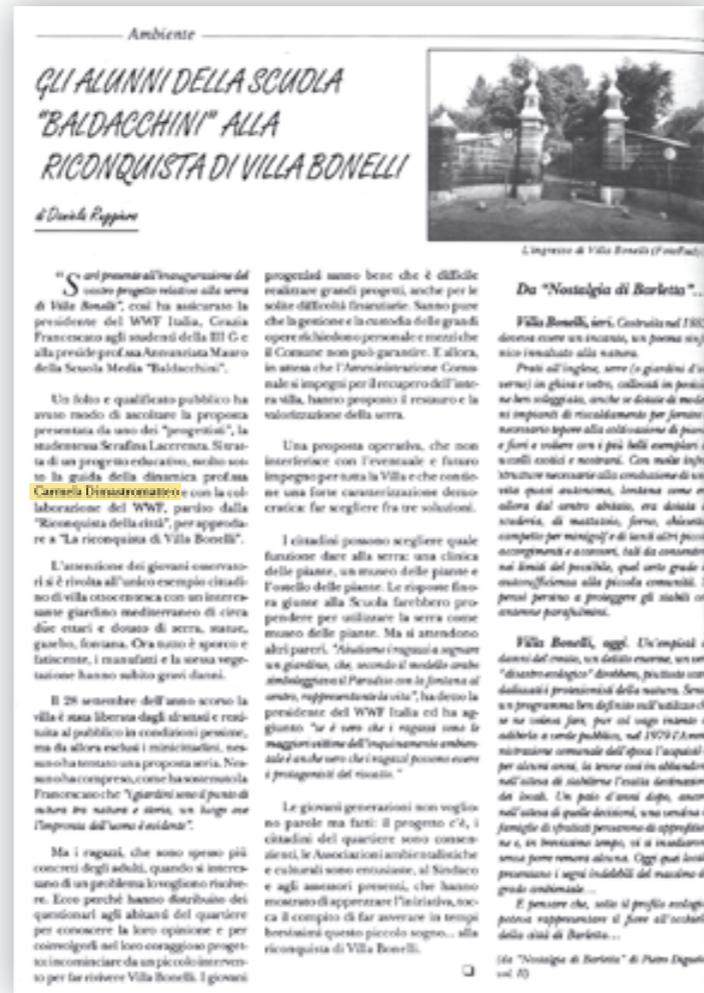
Ambiente

GLI ALUNNI DELLA SCUOLA "BALDACCHINI" ALLA RICONQUISTA DI VILLA BONELLI

di Daniela Ruggiero

L'ingresso di Villa Bonelli (FotoRud)

"Sarò presente all'inaugurazione del vostro progetto relativo alla serra di Villa Bonelli", così ha assicurato la presidente del WWF Italia, Grazia Francescato agli studenti della III G e alla preside prof.ssa Annamaria Mauro della Scuola Media "Baldacchini".

Un folto e qualificato pubblico ha avuto modo di ascoltare la proposta presentata da uno dei "progettisti", la studentessa Serafina Lacerenza. Si tratta di un progetto educativo, svolto sotto la guida della dinamica prof.ssa Carmela Dimastromatteo e con la collaborazione del WWF, partito dalla "Riconquista della città", per approdare a "La riconquista di Villa Bonelli".

L'attenzione dei giovani osservatori si è rivolta all'unico esempio cittadino di villa ottocentesca con un interessante giardino mediterraneo di circa due ettari e dotato di serra, statue, gazebo, fontana. Ora tutto è sporco e fatiscente, i manufatti e la stessa vegetazione hanno subito gravi danni.

Il 28 settembre dell'anno scorso la villa è stata liberata dagli abusivi e restituita al pubblico in condizioni pessime, ma da allora esclusi i minicinefori, nessuno ha tentato una proposta seria. Nessuno ha compreso, come ha sostenuto la Francescato che "I giardini sono il punto di natura tra natura e storia, un luogo ove l'impronta dell'uomo è evidente".

Ma i ragazzi, che sono spesso più concreti degli adulti, quando si interessano di un problema lo vogliono risolvere. Ecco perché hanno distribuito dei questionari agli abitanti del quartiere per conoscere la loro opinione e per coinvolgerli nel loro coraggioso progetto: incominciare da un piccolo intervento per far rivivere Villa Bonelli. I giovani progettisti sanno bene che è difficile realizzare grandi progetti, anche per le solite difficoltà finanziarie. Sanno pure che la gestione e la custodia delle grandi opere richiedono personale e mezzi che il Comune non può garantire. E allora, in attesa che l'Amministrazione Comunale si impegni per il recupero dell'intera villa, hanno proposto il restauro e la valorizzazione della serra.

Una proposta operativa, che non interferisce con l'eventuale e futuro impegno per tutta la Villa e che contiene una forte caratterizzazione democratica: far scegliere fra tre soluzioni.

I cittadini possono scegliere quale funzione dare alla serra: una clinica delle piante, un museo delle piante e l'osello delle piante. Le risposte finora giunte alla Scuola farebbero propendere per utilizzare la serra come museo delle piante. Ma si attendono altri pareri. "Abbiamo i ragazzi a segnare un giardino, che, secondo il modello arabo simboleggiava il Paradiso con la fontana al centro, rappresentante la vita", ha detto la presidente del WWF Italia ed ha aggiunto "se è vero che i ragazzi sono le maggiori vittime dell'inquinamento ambientale è anche vero che i ragazzi possono essere i protagonisti del riscatto."

Le giovani generazioni non vogliono parole ma fatti: il progetto c'è, i cittadini del quartiere sono consenzienti, le Associazioni ambientalistiche e culturali sono entusiaste, al Sindaco e agli assessori presenti, che hanno mostrato di apprezzare l'iniziativa, tocca il compito di far avverare in tempi brevissimi questo piccolo sogno... alla riconquista di Villa Bonelli.

Da "Nostalgia di Barletta"...

Villa Bonelli, ieri. Costruita nel 183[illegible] doveva essere un incanto, un poema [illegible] nico innalzato alla natura.

Prati all'inglese, serre (o giardini d'i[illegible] verno) in ghisa e vetro, collocati in posizi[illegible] ne ben soleggiata, anche se dotate di mode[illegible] ni impianti di riscaldamento per fornire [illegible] necessario tepore alla coltivazione di piant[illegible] e fiori e voliere con i più belli esemplari d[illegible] uccelli esotici e nostrani. Con molte infra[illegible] strutture necessarie alla conduzione di una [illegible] vita quasi autonoma, lontana come er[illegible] allora dal centro abitato, era dotata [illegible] scuderia, di mattatoio, forno, chiesett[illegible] completo per minigolf e di tanti altri piccol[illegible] accorgimenti e accessori, tali da consentir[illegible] nei limiti del possibile, qual certo grado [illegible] autosufficienza alla piccola comunità. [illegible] pensi persino a proteggere gli stabili co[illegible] enorme parafulmini.

Villa Bonelli, oggi. Un'impiant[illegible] danni del tempo, un delitto enorme, un ver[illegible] "disastro ecologico" direbbero, piuttosto cont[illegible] dedicato i provvisionisti della natura. Sen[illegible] un programma ben definito sull'utilizzo ch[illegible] se ne voleva fare, per col sugo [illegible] adibirla a verde pubblico, nel 1979 l'Amm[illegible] ministrazione comunale dell'epoca l'acquist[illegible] per alcuni anni, la tenne così in abbandon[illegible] nell'attesa di stabilirne l'esatta destinazion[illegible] dei locali. Un paio d'anni dopo, ancor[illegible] nell'attesa di quelle decisioni, una ventina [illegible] famiglie di sfrattati pensarono di approfitta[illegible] ne e, in brevissimo tempo, vi si insediaron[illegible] senza porre remora alcuna. Oggi quei locali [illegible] presentano i segni indelebili del massimo d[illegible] grado ambientale...

E pensare che, sotto il profilo ecologi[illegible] poteva rappresentare il fiore all'occhiel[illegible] della città di Barletta...

(da "Nostalgia di Barletta" di Pietro Digio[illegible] vol. II)